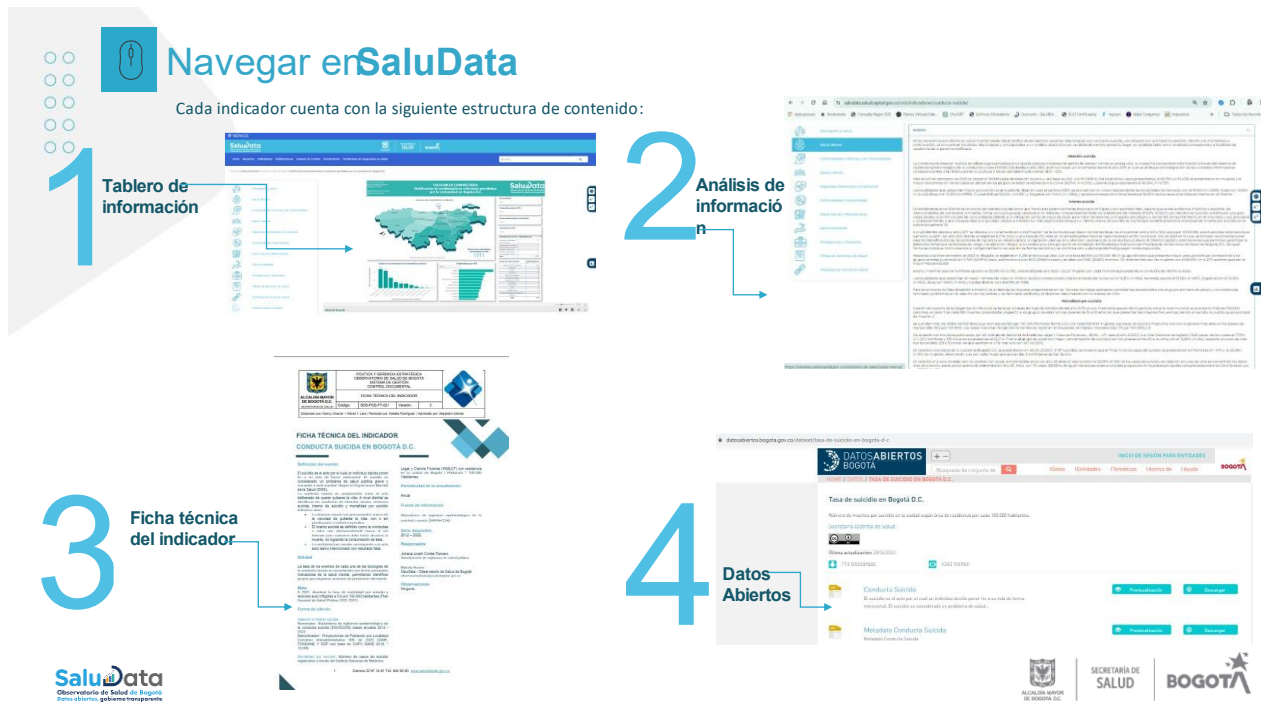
Navegar en SaluData

Cada indicador cuenta con la siguiente estructura de contenido:

1 Tablero de información

2 Análisis de información

3 Ficha técnica del indicador

4 Datos Abiertos

FICHA TÉCNICA DEL INDICADOR
CONDUCTA SUICIDA EN BOGOTÁ D.C.

DATOS ABIERTOS BOGOTÁ

Tasa de suicidio en Bogotá D.C.

Conducta Suicida

Metadata Conducta Suicida

Previsualización

Descargar

SaluData
Observatorio de Salud de Bogotá
Datos abiertos, gobierno transparente

ALCALDÍA MAYOR DE BOGOTÁ D.C.

SECRETARÍA DE SALUD

BOGOTÁ